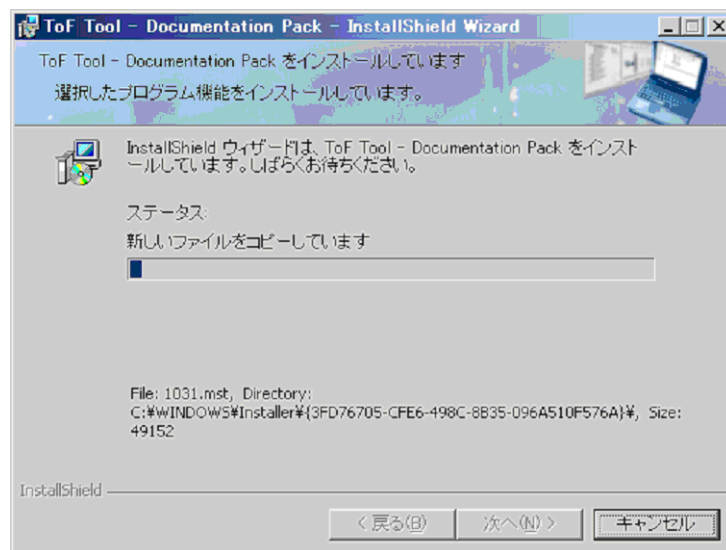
ToF Tool - Documentation Pack - InstallShield Wizard

ToF Tool - Documentation Pack をインストールしています

選択したプログラム機能をインストールしています。

InstallShield ウィザードは、ToF Tool - Documentation Pack をインストールしています。しばらくお待ちください。

ステータス:

新しいファイルをコピーしています

File: 1031.mst, Directory: C:¥WINDOWS¥Installer¥{3FD76705-CFE6-498C-8B35-096A510F576A}¥, Size: 49152

InstallShield

< 戻る(B)

次へ(N) >

キャンセル